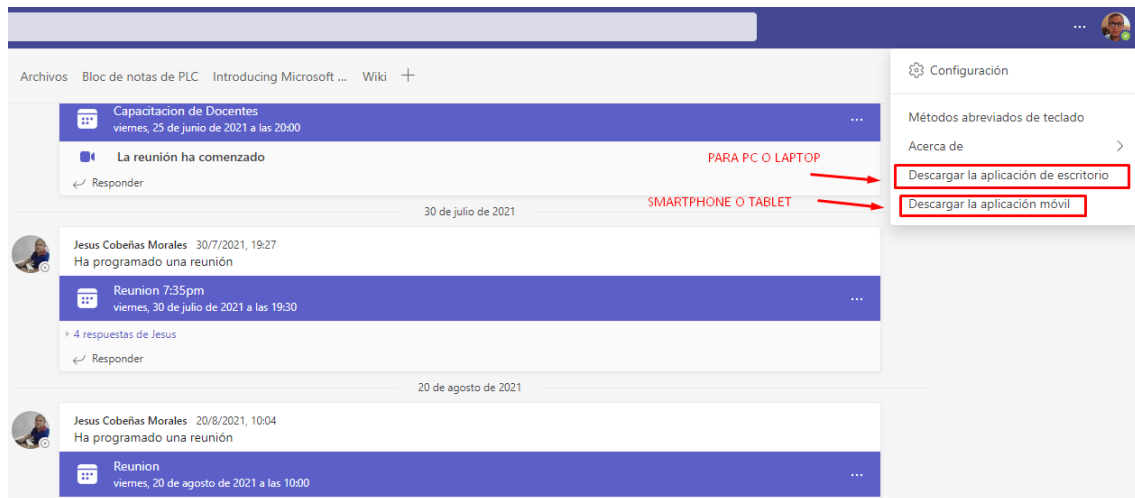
...

Archivos Bloc de notas de PLC Introducing Microsoft ... Wiki +

Capacitacion de Docentes
viernes, 25 de junio de 2021 a las 20:00
...

La reunión ha comenzado

Responder

30 de julio de 2021

Jesus Cobeñas Morales 30/7/2021, 19:27
Ha programado una reunión

Reunion 7:35pm
viernes, 30 de julio de 2021 a las 19:30
...

4 respuestas de Jesus

Responder

20 de agosto de 2021

Jesus Cobeñas Morales 20/8/2021, 10:04
Ha programado una reunión

Reunion
viernes, 20 de agosto de 2021 a las 10:00
...

Configuración

Métodos abreviados de teclado

Acerca de

PARA PC O LAPTOP

Descargar la aplicación de escritorio

SMARTPHONE O TABLET

Descargar la aplicación móvil